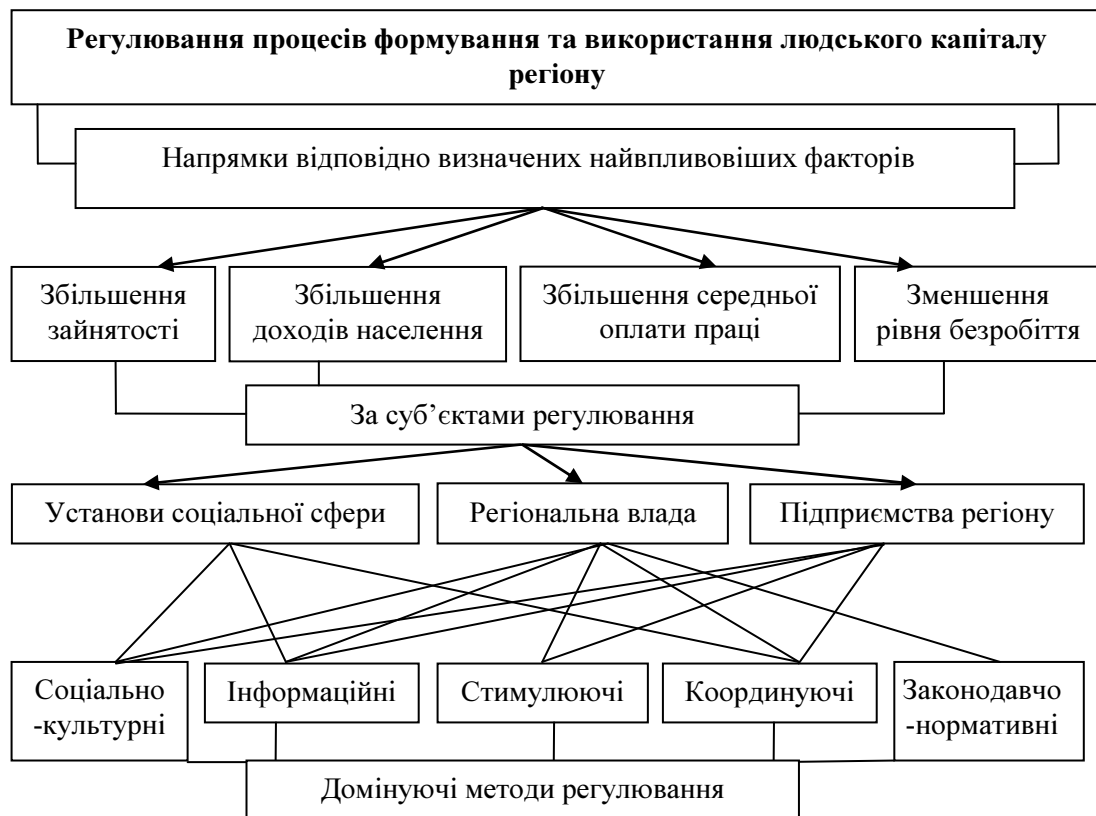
**Регулювання процесів формування та використання людського капіталу регіону**

Напрямки відповідно визначених найвпливовіших факторів

Збільшення зайнятості

Збільшення доходів населення

Збільшення середньої оплати праці

Зменшення рівня безробіття

За суб'єктами регулювання

Установи соціальної сфери

Регіональна влада

Підприємства регіону

Соціально -культурні

Інформаційні

Стимулюючі

Координуючі

Законодавчо -нормативні

Домінуючі методи регулювання